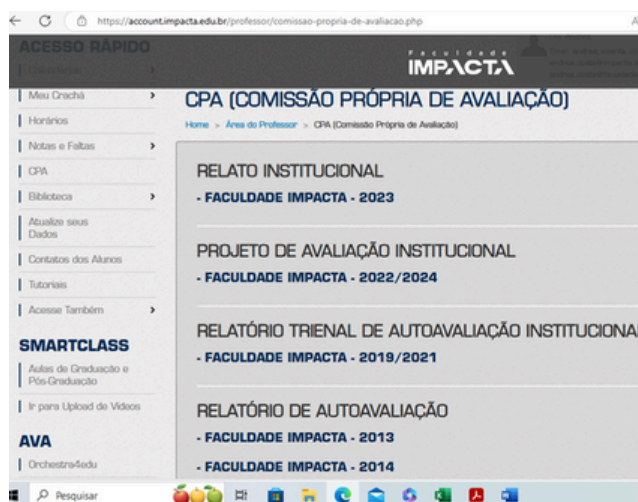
https://account.impacta.edu.br/professor/comissao-propria-de-avaliacao.php

ACESSO RÁPIDO

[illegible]

Meu Crachá

Horários

Notas e Faltas

CPA

Biblioteca

Atualize seus Dados

Contatos dos Alunos

Tutoriais

Acesse Também

SMARTCLASS

Aulas de Graduação e Pós-Graduação

Ir para Upload de Vídeos

AVA

Orchestra4edu

Faculdade IMPACTA

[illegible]

CPA (COMISSÃO PRÓPRIA DE AVALIAÇÃO)

Home » Área do Professor » CPA (Comissão Própria de Avaliação)

RELATO INSTITUCIONAL

- FACULDADE IMPACTA - 2023

PROJETO DE AVALIAÇÃO INSTITUCIONAL

- FACULDADE IMPACTA - 2022/2024

RELATÓRIO TRIENAL DE AUTOAVALIAÇÃO INSTITUCIONAL

- FACULDADE IMPACTA - 2019/2021

RELATÓRIO DE AUTOAVALIAÇÃO

- FACULDADE IMPACTA - 2013

- FACULDADE IMPACTA - 2014

Pesquisar